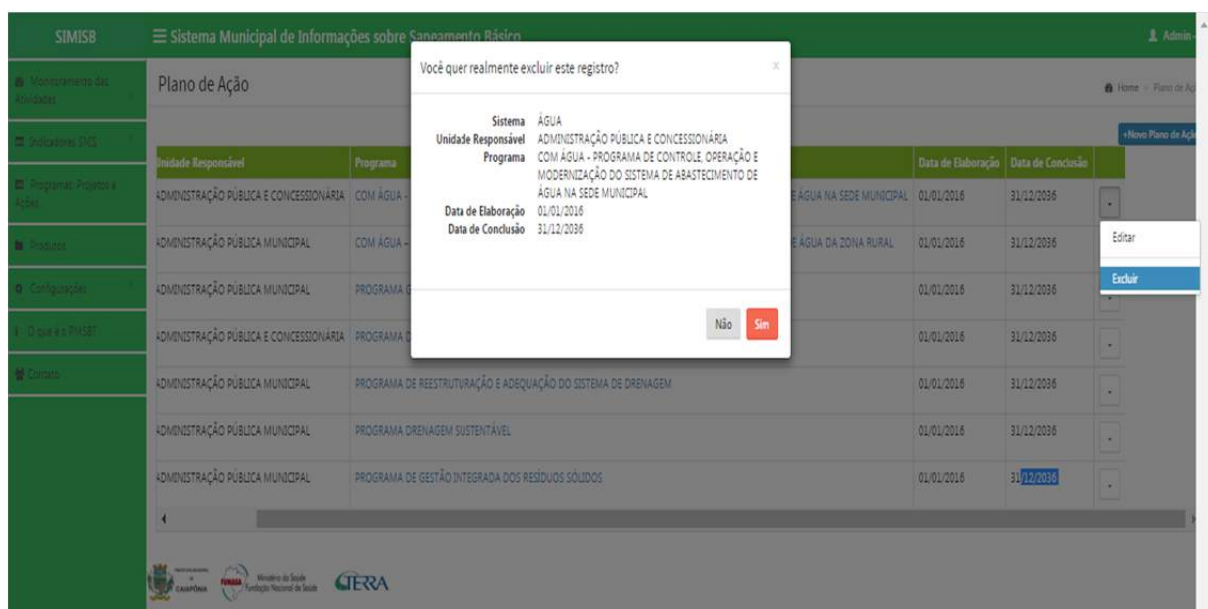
SIMISB

☰ Sistema Municipal de Informações sobre Saneamento Básico

Admin

Monitoramento das Atividades

Indicadores SNIS

Programas, Projetos e Ações

Produtos

Configurações

O que é o PMSB?

Contato

Plano de Ação

Home > Plano de Aç

+Novo Plano de Ação

| Unidade Responsável | Programa | | Data de Elaboração | Data de Conclusão | |
|---|---|---|---|---|---|
| ADMINISTRAÇÃO PÚBLICA E CONCESSIONÁRIA | COM ÁGUA - | E ÁGUA NA SEDE MUNICIPAL | 01/01/2016 | 31/12/2036 | - |
| ADMINISTRAÇÃO PÚBLICA MUNICIPAL | COM ÁGUA - | E ÁGUA DA ZONA RURAL | 01/01/2016 | 31/12/2036 | |
| ADMINISTRAÇÃO PÚBLICA MUNICIPAL | PROGRAMA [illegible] | | 01/01/2016 | 31/12/2036 | |
| ADMINISTRAÇÃO PÚBLICA E CONCESSIONÁRIA | PROGRAMA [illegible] | | 01/01/2016 | 31/12/2036 | - |
| ADMINISTRAÇÃO PÚBLICA MUNICIPAL | PROGRAMA DE REESTRUTURAÇÃO E ADEQUAÇÃO DO SISTEMA DE DRENAGEM | | 01/01/2016 | 31/12/2036 | - |
| ADMINISTRAÇÃO PÚBLICA MUNICIPAL | PROGRAMA DRENAGEM SUSTENTÁVEL | | 01/01/2016 | 31/12/2036 | - |
| ADMINISTRAÇÃO PÚBLICA MUNICIPAL | PROGRAMA DE GESTÃO INTEGRADA DOS RESÍDUOS SÓLIDOS | | 01/01/2016 | 31/12/2036 | - |

Editar

Excluir

Você quer realmente excluir este registro?

×

Sistema ÁGUA
Unidade Responsável ADMINISTRAÇÃO PÚBLICA E CONCESSIONÁRIA
Programa COM ÁGUA - PROGRAMA DE CONTROLE, OPERAÇÃO E MODERNIZAÇÃO DO SISTEMA DE ABASTECIMENTO DE ÁGUA NA SEDE MUNICIPAL
Data de Elaboração 01/01/2016
Data de Conclusão 31/12/2036

Não Sim

CAMPONA FUNASA Ministério da Saúde Fundação Nacional de Saúde GTERRA